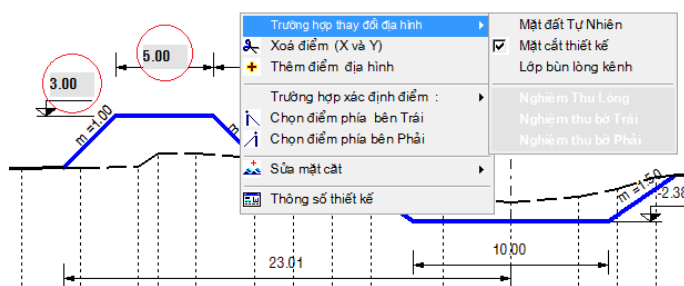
3.00

5.00

m =1.00

m =1.50

2.38

23.01

10.00

Trường hợp thay đổi địa hình
Xoá điểm (X và Y)
Thêm điểm địa hình
Trường hợp xác định điểm :
Chọn điểm phía bên Trái
Chọn điểm phía bên Phải
Sửa mặt cắt
Thông số thiết kế

Mặt đất Tự Nhiên
Mặt cắt thiết kế
Lớp bùn lòng kênh
Nghiệm Thu Lòng
Nghiệm thu bờ Trái
Nghiệm thu bờ Phải